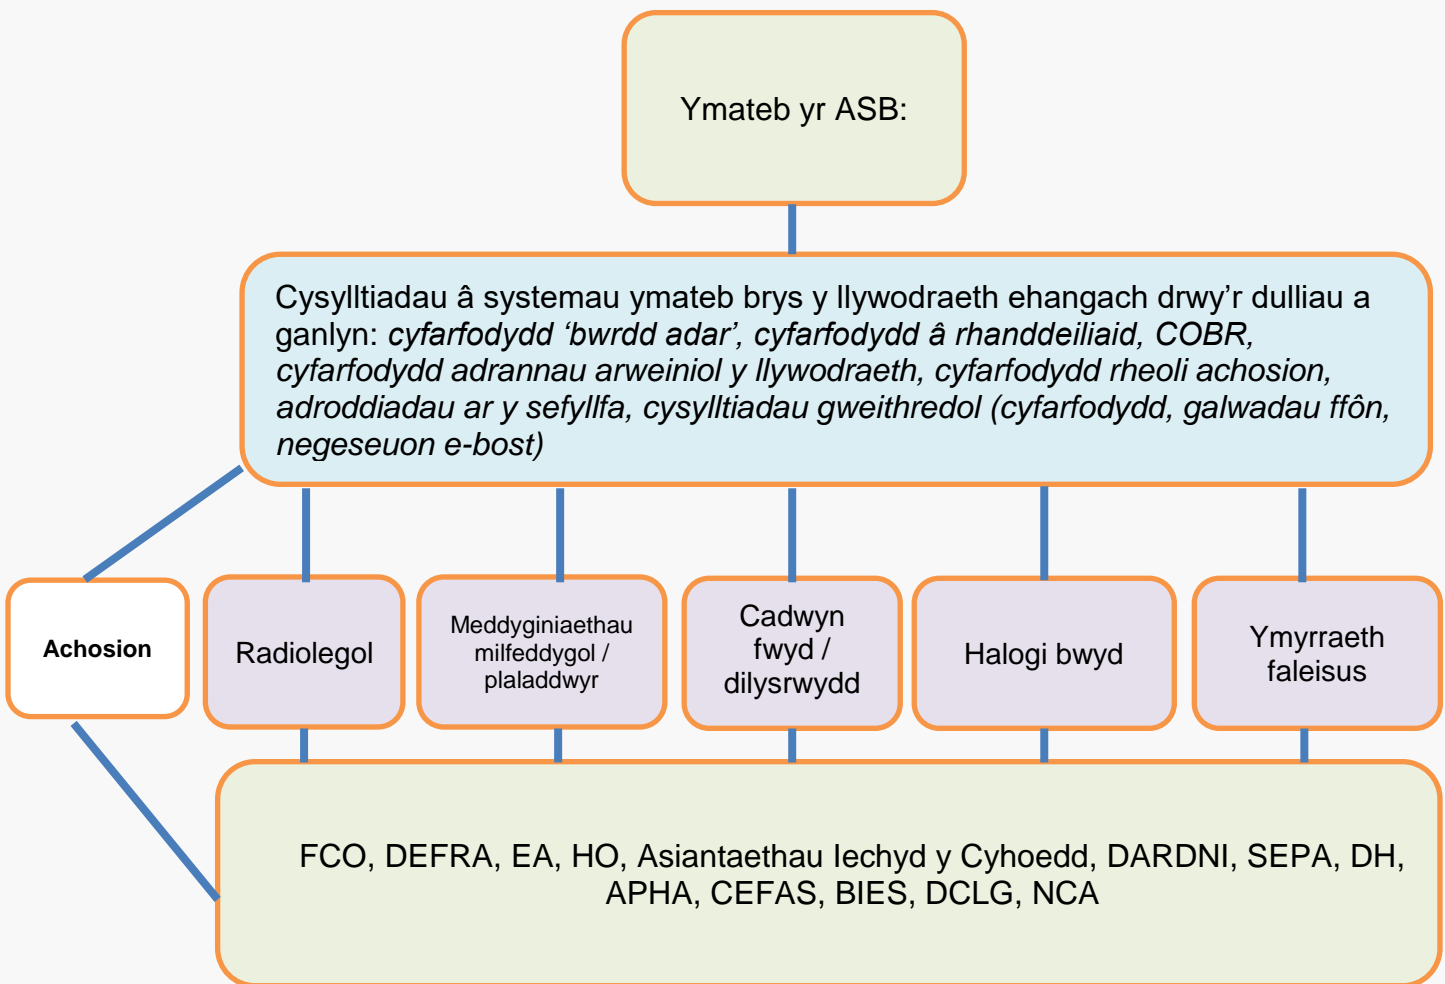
Ymateb yr ASB:

Cysylltiadau â systemau ymateb brys y llywodraeth ehangach drwy'r dulliau a ganlyn: *cyfarfodydd 'bwrdd adar', cyfarfodydd â rhanddeiliaid, COBR, cyfarfodydd adrannau arweiniol y llywodraeth, cyfarfodydd rheoli achosion, adroddiadau ar y sefyllfa, cysylltiadau gweithredol (cyfarfodydd, galwadau ffôn, negeseuon e-bost)*

Achosion

Radiolegol

Meddyginiaethau milfeddygol / plaladdwyr

Cadwyn fwyd / dilysrwydd

Halogi bwyd

Ymyrraeth faleisus

FCO, DEFRA, EA, HO, Asiantaethau Iechyd y Cyhoedd, DARDNI, SEPA, DH, APHA, CEFAS, BIES, DCLG, NCA